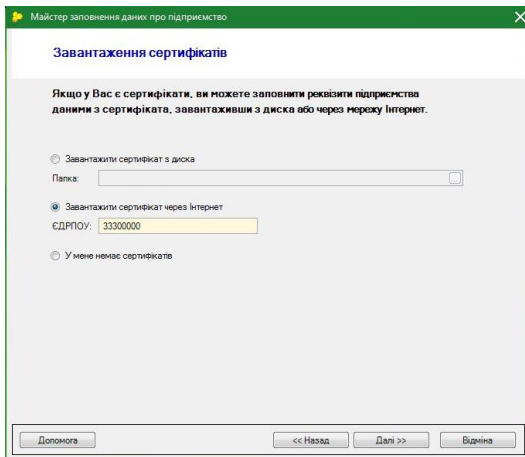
Майстер заповнення даних про підприємство

Завантаження сертифікатів

Якщо у Вас є сертифікати, ви можете заповнити реквізити підприємства даними з сертифіката, завантаживши з диска або через мережу Інтернет.

Завантажити сертифікат з диска

Папка:

Завантажити сертифікат через Інтернет

ЄДРПОУ: 33300000

У мене немає сертифікатів

Допомога

<< Назад

Далі >>

Відміна